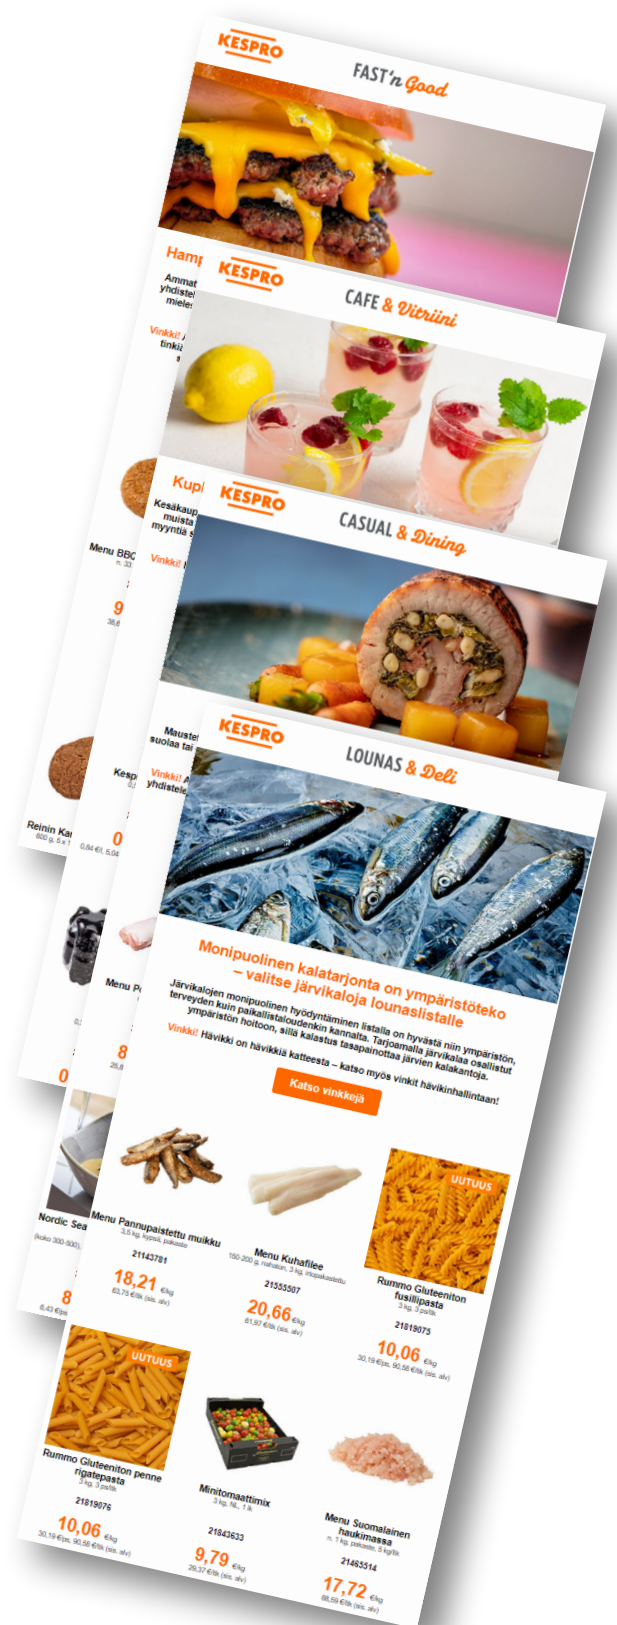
KESPRO
FAST'n Good

Hamp
Ammat
yhdistel
mieles

Vinkki!
tinkiä

KESPRO
CAFE & Vitriini

Kupl
Kesäkaup
muista
myyntiä s

Vinkki!

9

Menu BBQ

Reinin Ka

KESPRO
CASUAL & Dining

Mauste
suolaa tai

Vinkki!
yhdistele

Kesp

0

8

Menu P

Nordic Sea

8

KESPRO
LOUNAS & Deli

Monipuolinen kalatarjonta on ympäristöteko – valitse järvikaloja lounaslistalle

Järvikalojen monipuolinen hyödyntäminen listalla on hyvästä niin ympäristön, terveyden kuin paikallistaloudenkin kannalta. Tarjoamalla järvikalaa osallistut ympäristön hoitoon, sillä kalastus tasapainottaa järvien kalakantoja.

Vinkki! Hävikki on hävikkiä katteesta – katso myös vinkit hävikinhallintaan!

Katso vinkkejä

Menu Pannupaistettu muikku
3,5 kg, kypsä, pakaste
21143781
18,21 €/kg
63,75 €/ltk (sis. alv)

Menu Kuhafilee
150-200 g, nahaton, 3 kg, irtopakastettu
21555507
20,66 €/kg
61,97 €/ltk (sis. alv)

UUTUUS
Rummo Gluteeniton fusillipasta
3 kg, 3 ps/ltk
21819075
10,06 €/kg
30,19 €/ps, 90,56 €/ltk (sis. alv)

UUTUUS
Rummo Gluteeniton penne rigatepasta
3 kg, 3 ps/ltk
21819076
10,06 €/kg
30,19 €/ps, 90,56 €/ltk (sis. alv)

Minitomaattimix
3 kg, NL, 1 ltk
21843633
9,79 €/kg
29,37 €/ltk (sis. alv)

Menu Suomalainen haukimassa
n. 1 kg, pakaste, 5 kg/ltk
21465314
17,72 €/kg
88,59 €/ltk (sis. alv)